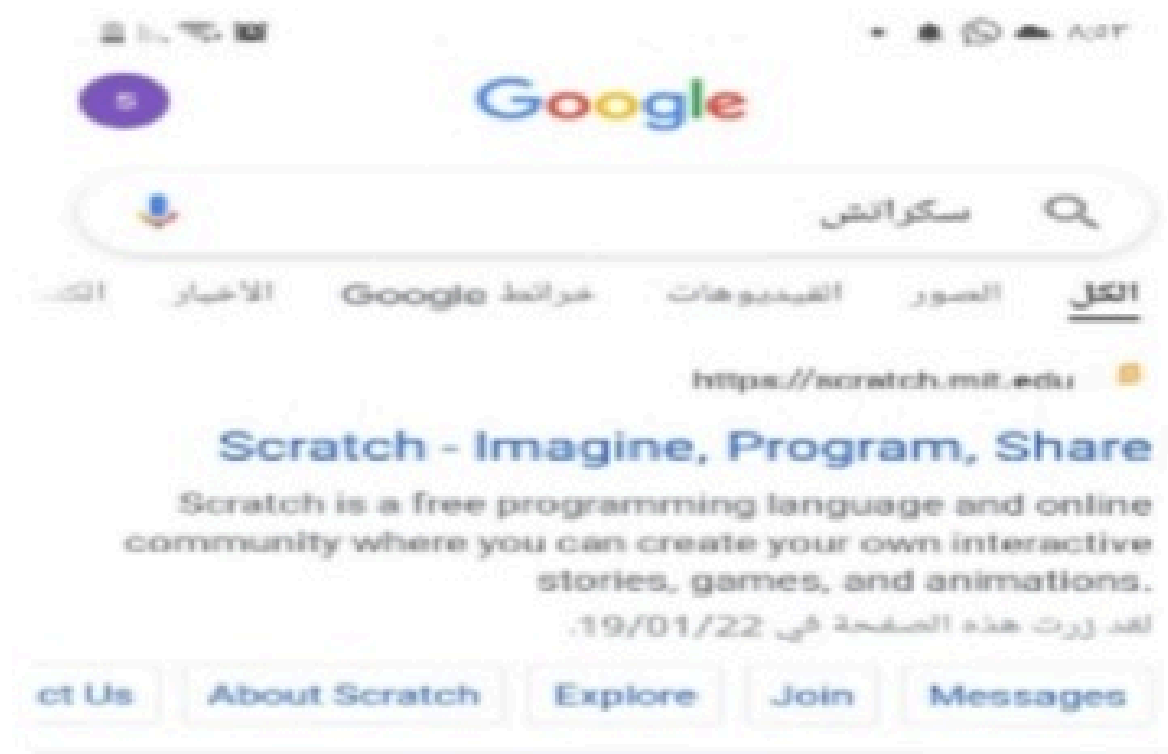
٨:٥٣

S

Google

سكراتش

الكل الصور الفيديوهات خرائط Google الأخبار الك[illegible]

https://scratch.mit.edu

Scratch - Imagine, Program, Share

Scratch is a free programming language and online community where you can create your own interactive stories, games, and animations.

لقد زرت هذه الصفحة في 19/01/22.

ct Us About Scratch Explore Join Messages